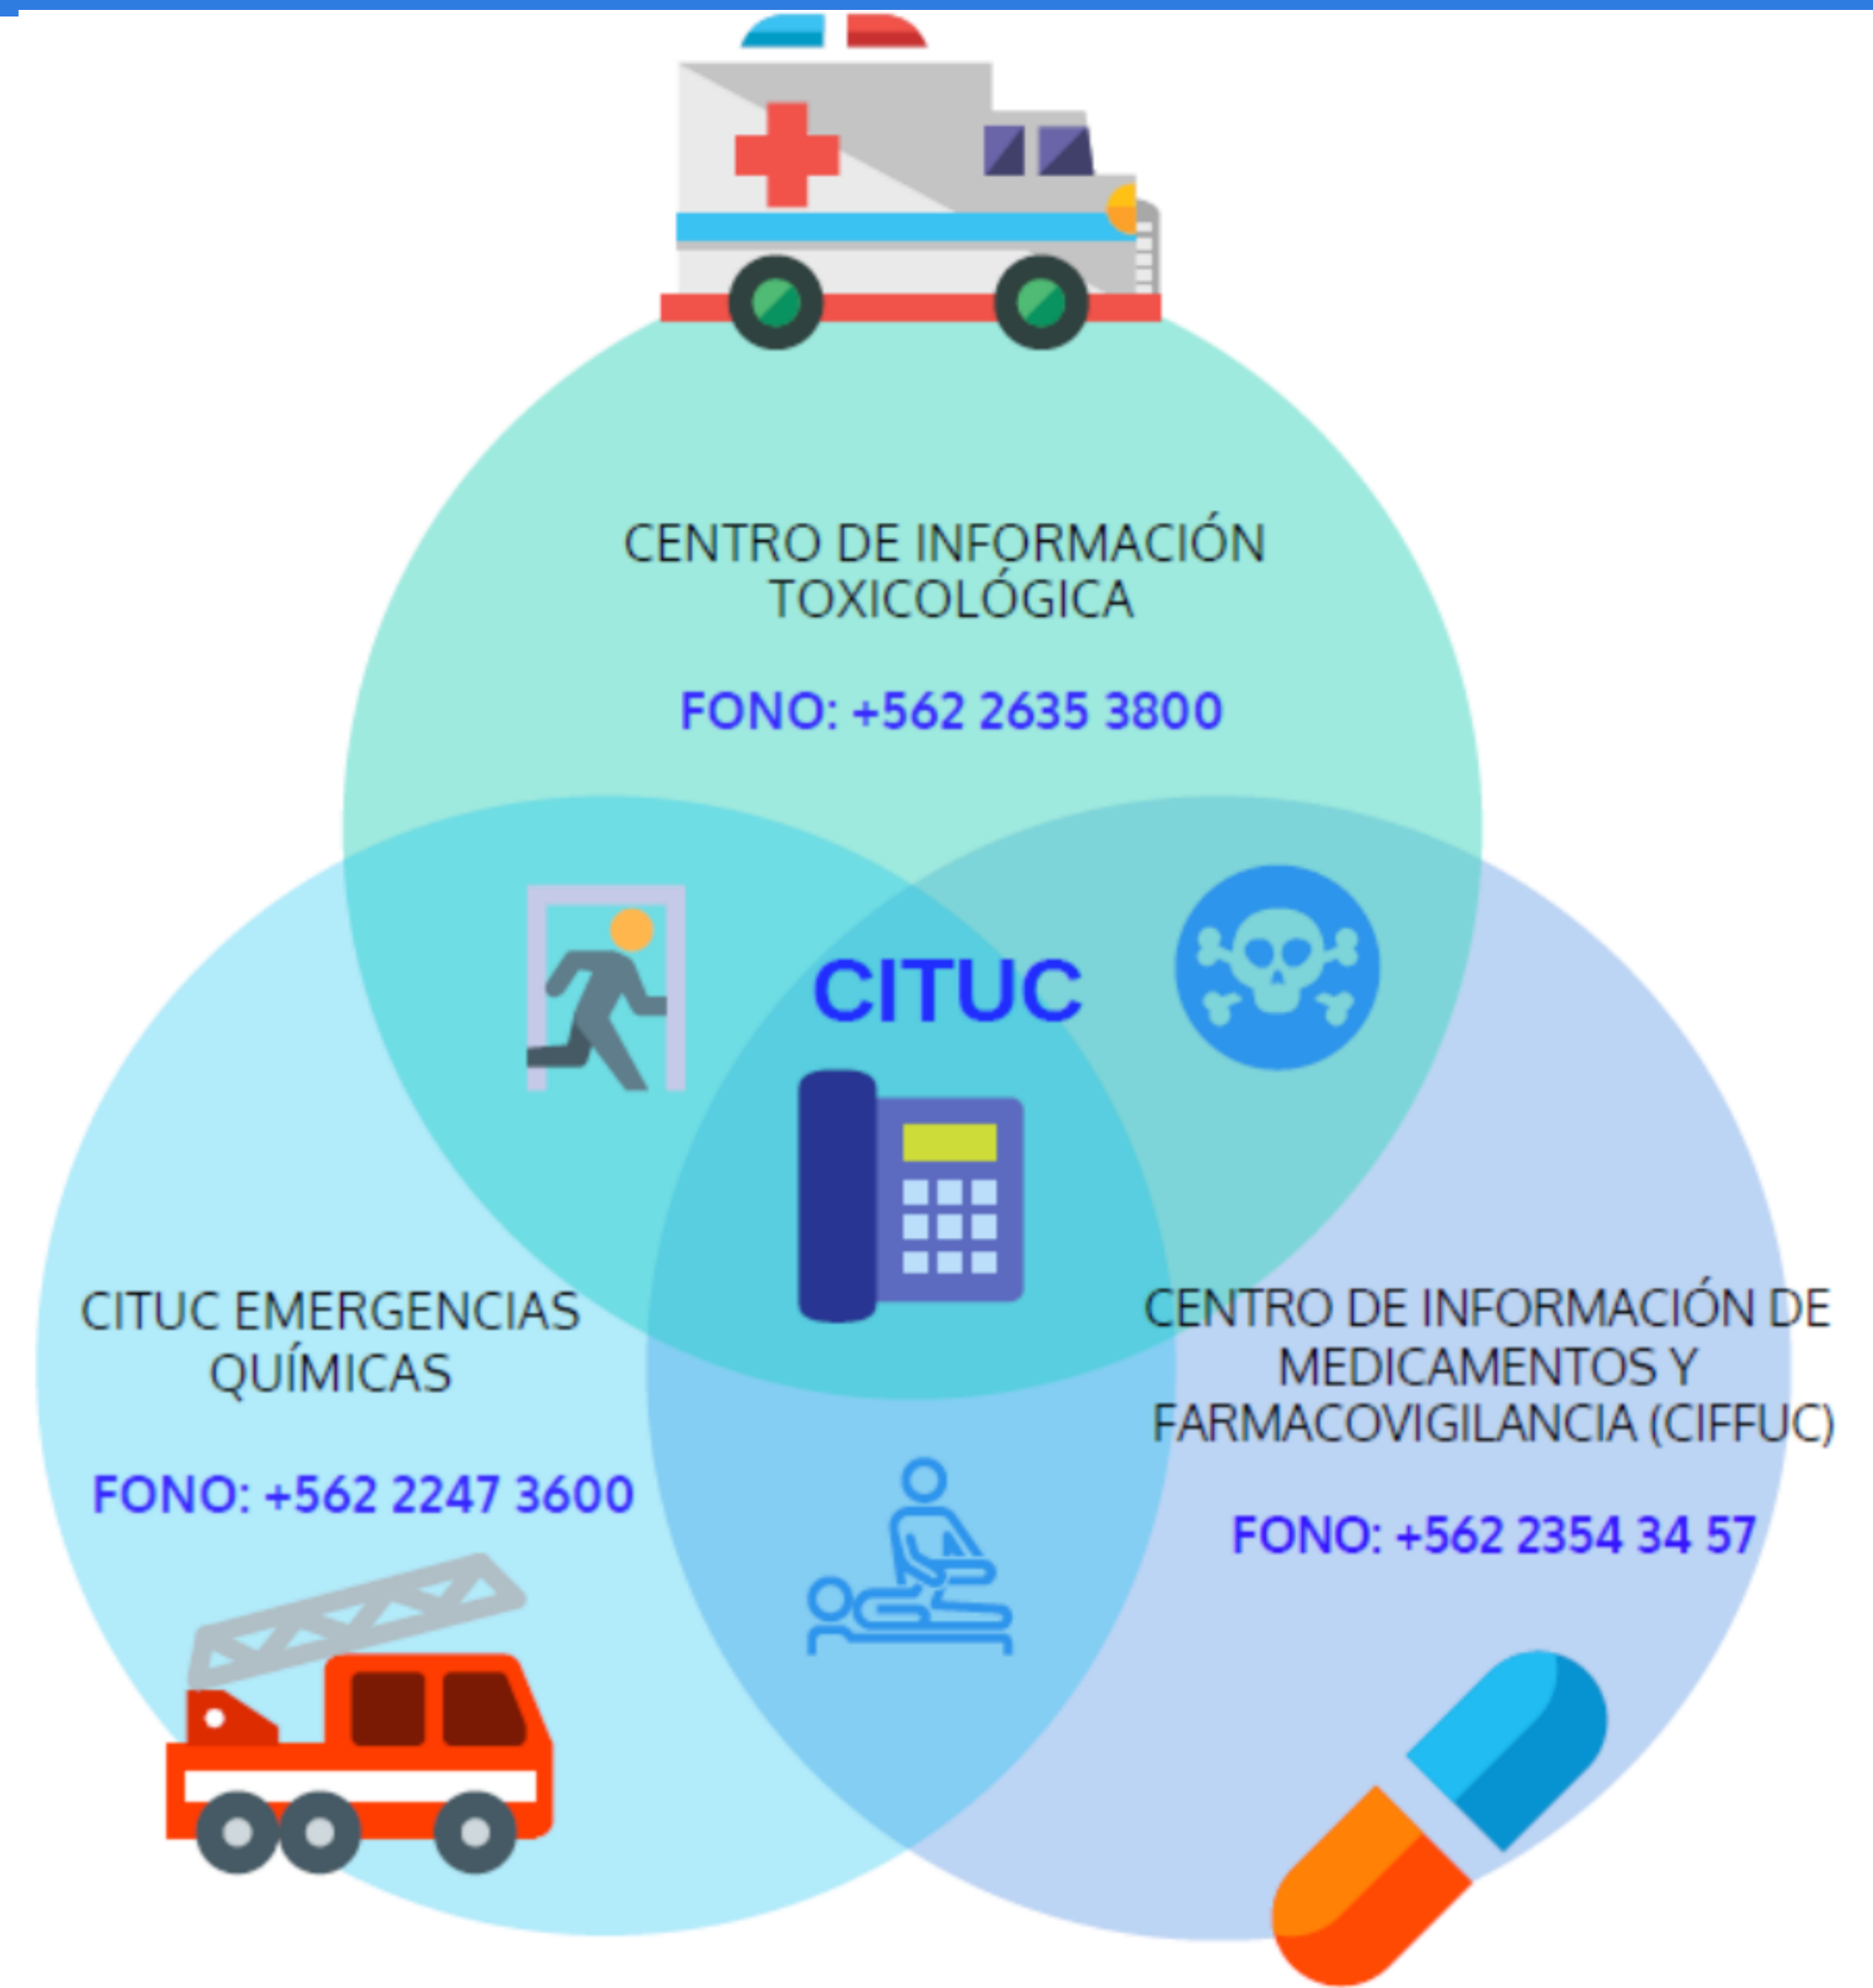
CENTRO DE INFORMACIÓN TOXICOLÓGICA

FONO: +562 2635 3800

CITUC

CITUC EMERGENCIAS QUÍMICAS

FONO: +562 2247 3600

CENTRO DE INFORMACIÓN DE MEDICAMENTOS Y FARMACOVIGILANCIA (CIFFUC)

FONO: +562 2354 34 57